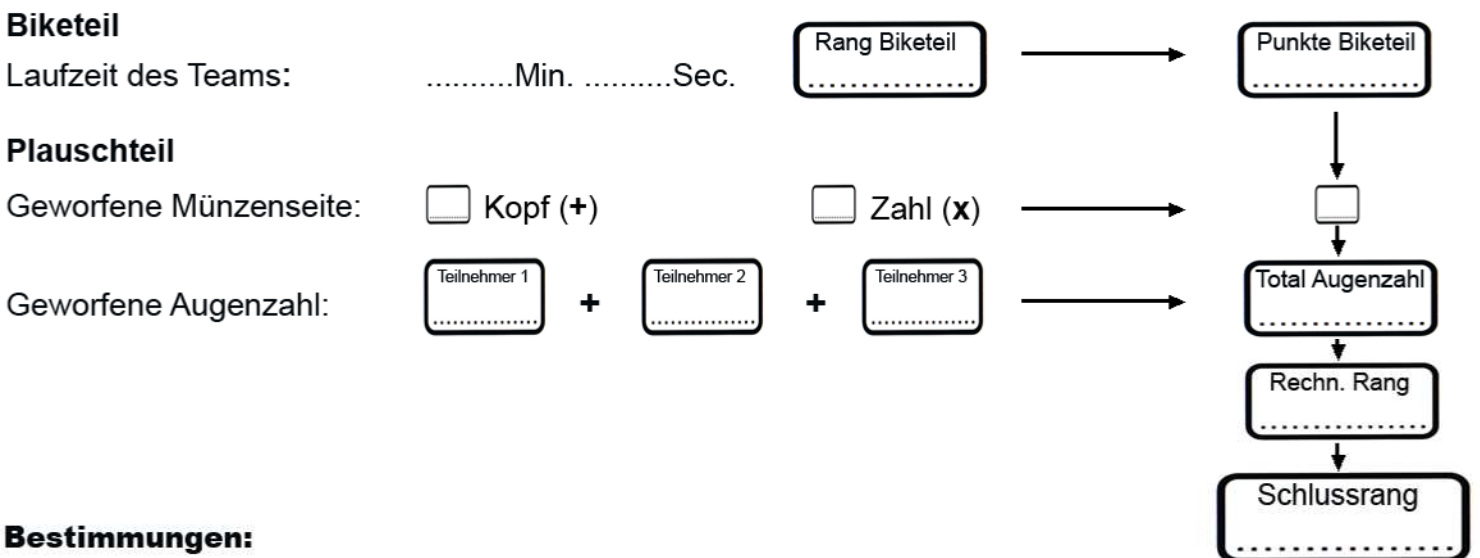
**Biketeil**

Laufzeit des Teams: ..........Min. ..........Sec.

Rang Biketeil
...............

Punkte Biketeil
...............

**Plauschteil**

Geworfene Münzenseite: Kopf (**+**) Zahl (**x**)

Geworfene Augenzahl:

Teilnehmer 1
...............
+
Teilnehmer 2
...............
+
Teilnehmer 3
...............

Total Augenzahl
...............

Rechn. Rang
...............

Schlussrang
...............

**Bestimmungen:**